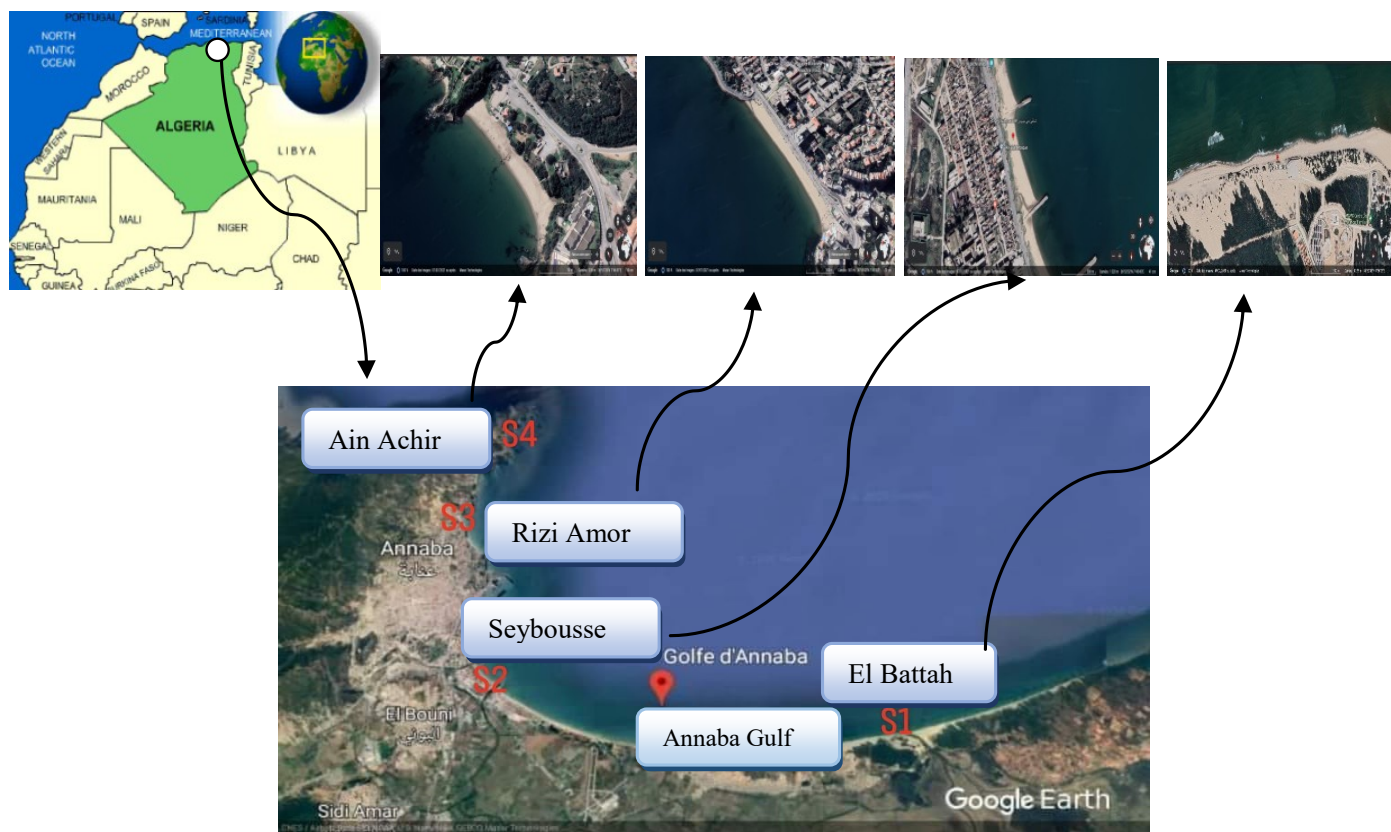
PORTUGAL
SPAIN
SARDINIA
MEDITERRANEAN
NORTH ATLANTIC OCEAN
MOROCCO
TUNISIA
ALGERIA
LIBYA
WESTERN SAHARA
MAURITANIA
MALI
NIGER
CHAD
SENEGAL
GUINEA
BURKINA FASO

Ain Achir
S4
S3
Rizi Amor
Annaba
عنابة
Seybousse
Golfe d'Annaba
El Battah
S2
El Bouni
البوني
Annaba Gulf
S1
Sidi Amar
Google Earth